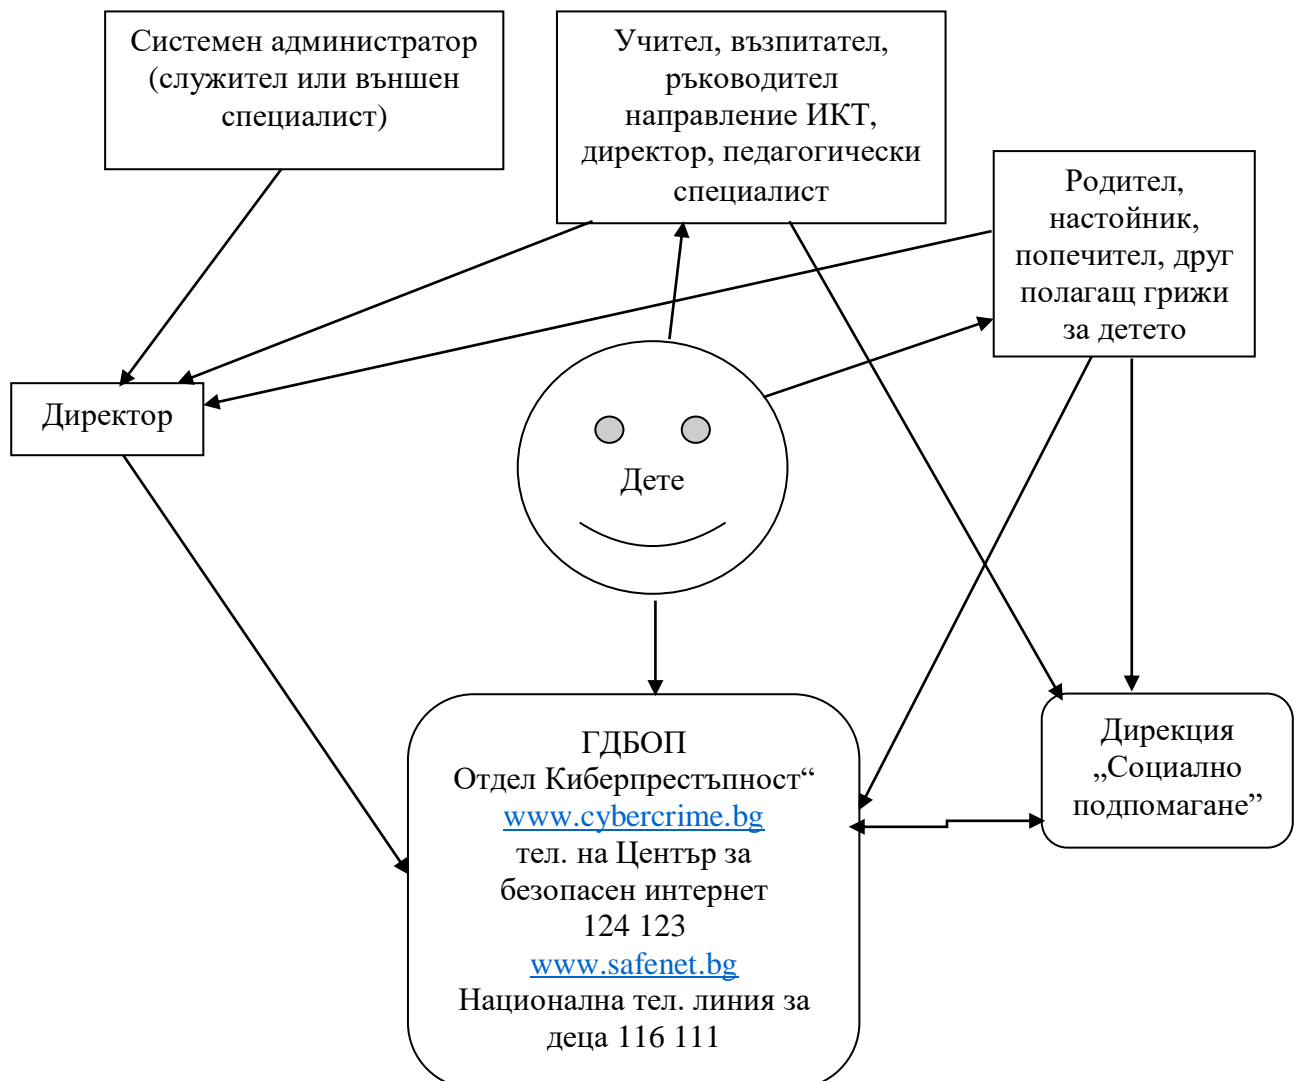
Системен администратор (служител или външен специалист)

Учител, възпитател, ръководител направление ИКТ, директор, педагогически специалист

Родител, настойник, попечител, друг полагащ грижи за детето

Директор

Дете

ГДБОП
Отдел Киберпрестъпност“
www.cybercrime.bg
тел. на Център за безопасен интернет
124 123
www.safenet.bg
Национална тел. линия за деца 116 111

Дирекция „Социално подпомагане”